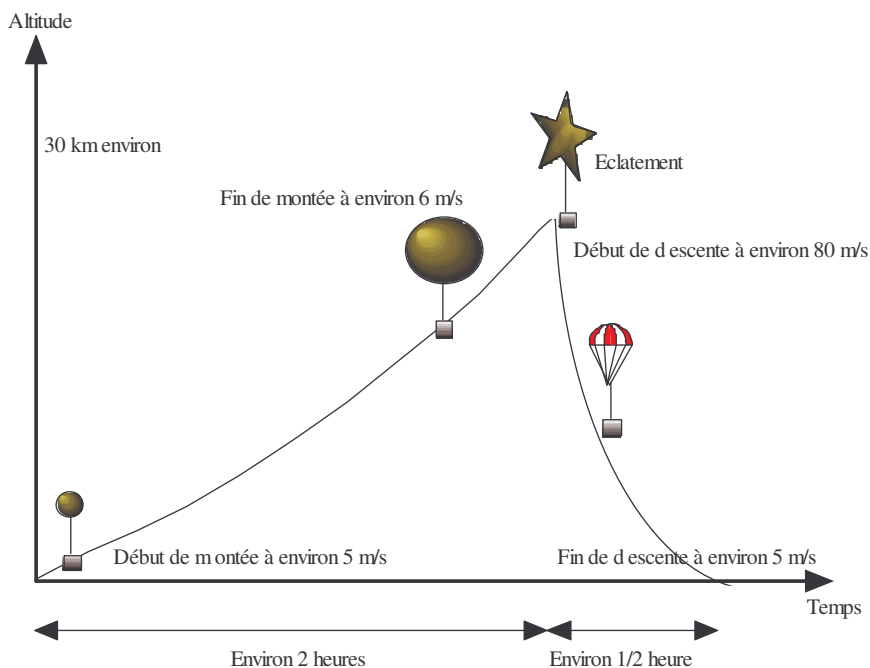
Altitude

30 km environ

Eclatement

Fin de montée à environ 6 m/s

Début de d escente à environ 80 m/s

Début de m ontée à environ 5 m/s

Fin de d escente à environ 5 m/s

Temps

Environ 2 heures

Environ 1/2 heure